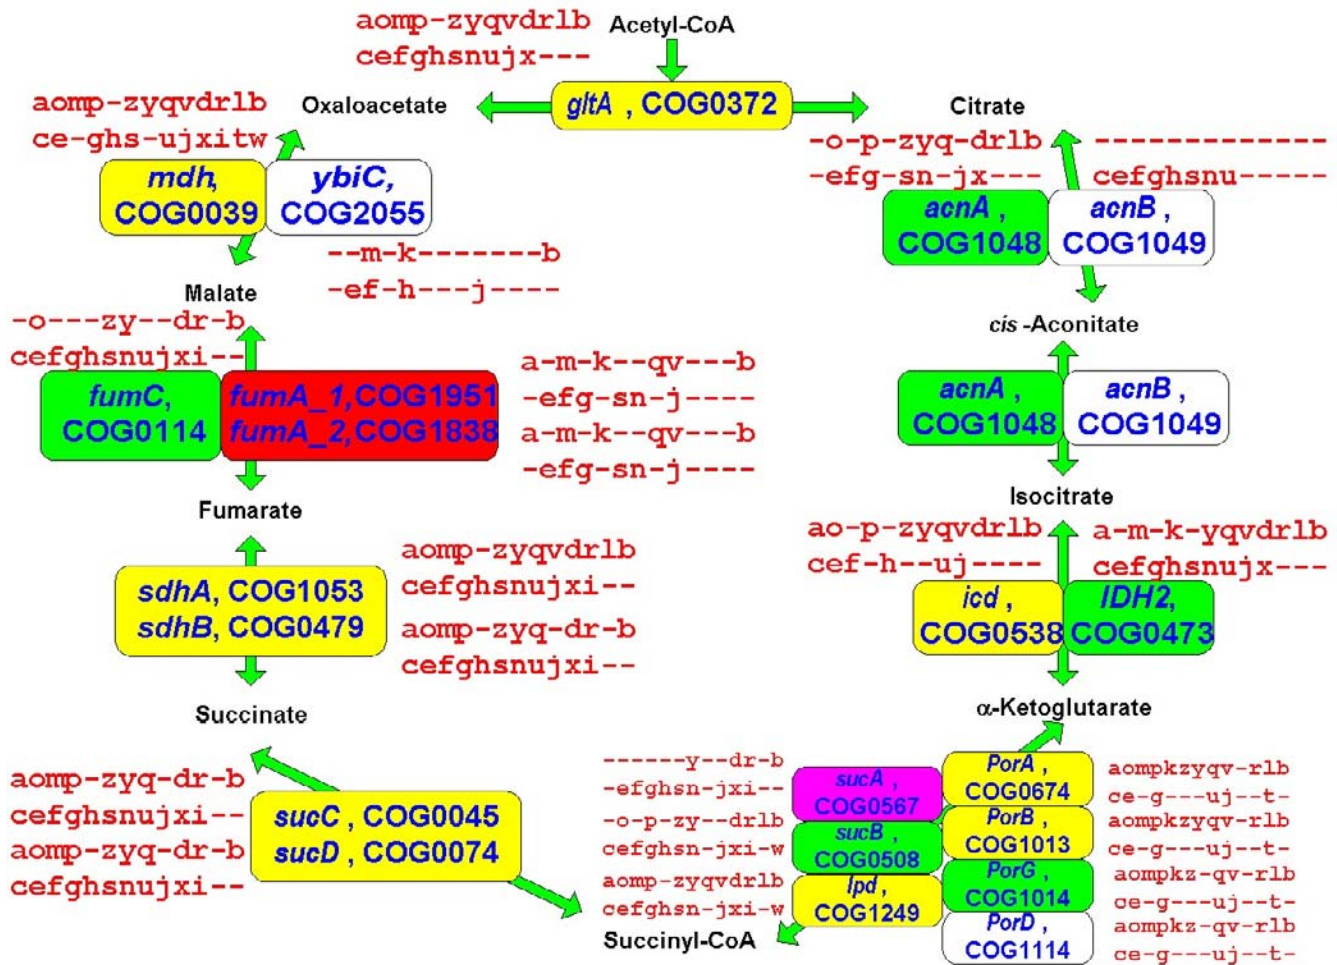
aomp-zyqvdrlb
cefghsnujx---
Acetyl-CoA

aomp-zyqvdrlb
ce-ghs-ujxitw
Oxaloacetate
gltA , COG0372
Citrate
-o-p-zyq-drlb
-efg-sn-jx---
-------------
cefghsnu-----

mdh, COG0039
ybiC, COG2055
--m-k-------b
-ef-h---j----
acnA , COG1048
acnB , COG1049

Malate
-o---zy--dr-b
cefghsnujxi--
cis -Aconitate

fumC, COG0114
fumA_1,COG1951
fumA_2,COG1838
a-m-k--qv---b
-efg-sn-j----
a-m-k--qv---b
-efg-sn-j----
acnA , COG1048
acnB , COG1049

Fumarate
Isocitrate
ao-p-zyqvdrlb
cef-h--uj----
a-m-k-yqvdrlb
cefghsnujx---

sdhA, COG1053
sdhB, COG0479
aomp-zyqvdrlb
cefghsnujxi--
aomp-zyq-dr-b
cefghsnujxi--
icd , COG0538
IDH2, COG0473

Succinate
α-Ketoglutarate

aomp-zyq-dr-b
cefghsnujxi--
aomp-zyq-dr-b
cefghsnujxi--
sucC , COG0045
sucD , COG0074

------y--dr-b
-efghsn-jxi--
-o-p-zy--drlb
cefghsn-jxi-w
aomp-zyqvdrlb
cefghsn-jxi-w
sucA , COG0567
sucB , COG0508
lpd , COG1249
PorA , COG0674
PorB , COG1013
PorG , COG1014
PorD , COG1114
aompkzyqv-rlb
ce-g---uj--t-
aompkzyqv-rlb
ce-g---uj--t-
aompkz-qv-rlb
ce-g---uj--t-
aompkz-qv-rlb
ce-g---uj--t-
Succinyl-CoA